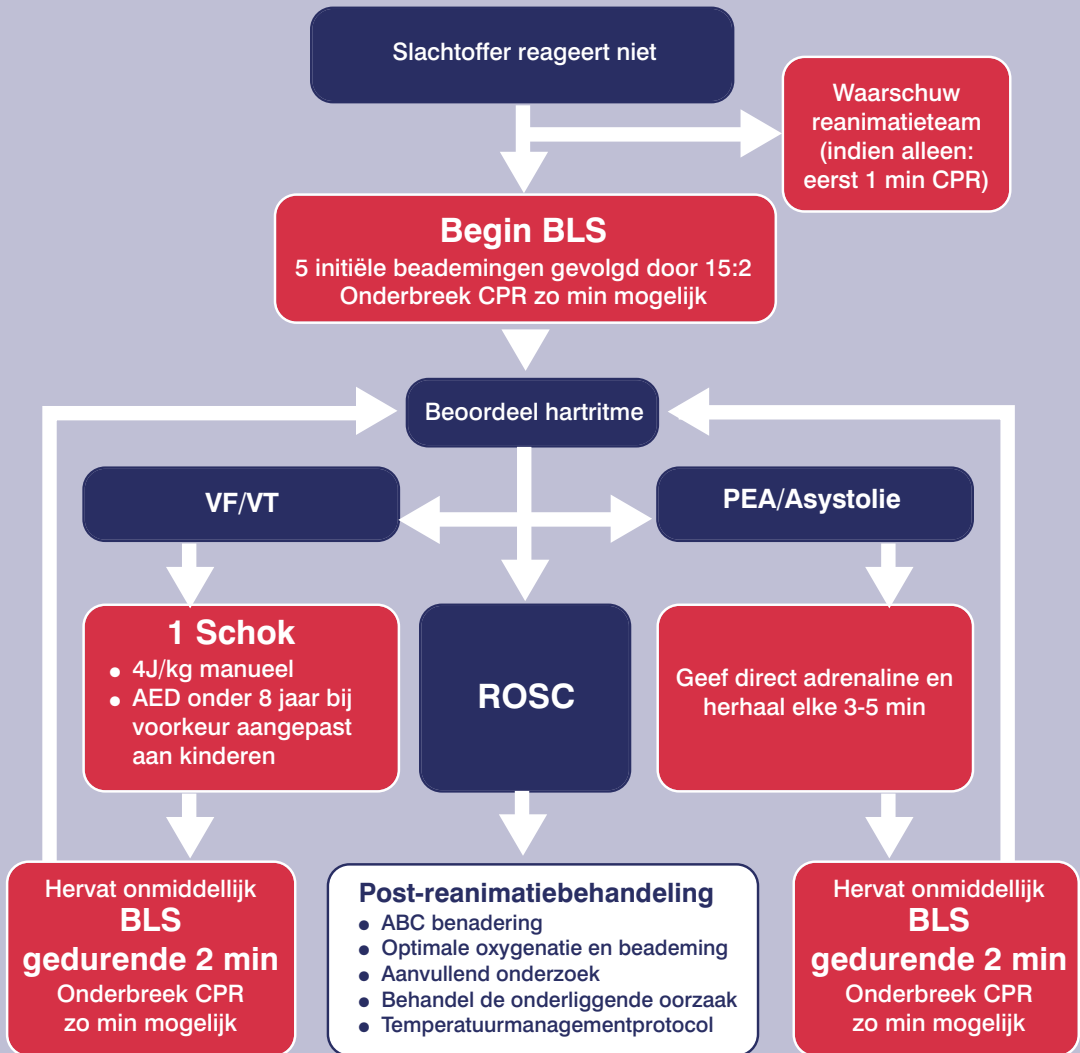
Slachtoffer reageert niet

Waarschuw reanimatieteam (indien alleen: eerst 1 min CPR)

Begin BLS
5 initiële beademingen gevolgd door 15:2
Onderbreek CPR zo min mogelijk

Beoordeel hartritme

VF/VT

PEA/Asystolie

1 Schok
- 4J/kg manueel
- AED onder 8 jaar bij voorkeur aangepast aan kinderen

ROSC

Geef direct adrenaline en herhaal elke 3-5 min

Hervat onmiddellijk
BLS
gedurende 2 min
Onderbreek CPR zo min mogelijk

Post-reanimatiebehandeling
- ABC benadering
- Optimale oxygenatie en beademing
- Aanvullend onderzoek
- Behandel de onderliggende oorzaak
- Temperatuurmanagementprotocol

Hervat onmiddellijk
BLS
gedurende 2 min
Onderbreek CPR zo min mogelijk